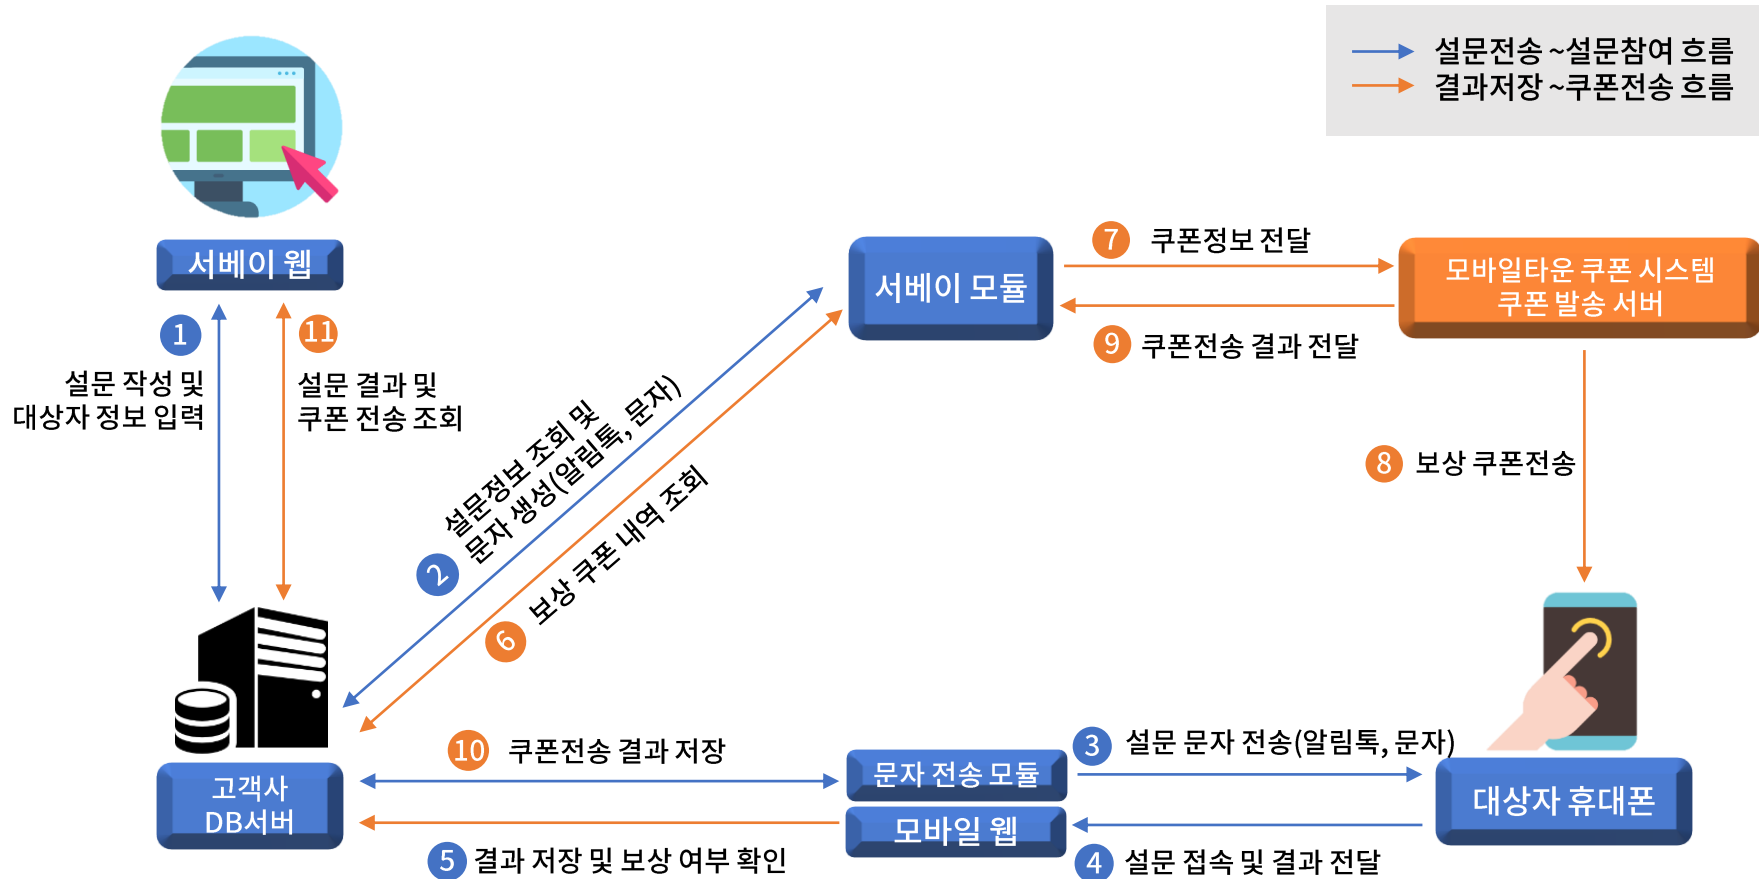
설문전송 ~설문참여 흐름
결과저장 ~쿠폰전송 흐름

서베이 웹

1 설문 작성 및 대상자 정보 입력

11 설문 결과 및 쿠폰 전송 조회

서베이 모듈

7 쿠폰정보 전달

모바일타운 쿠폰 시스템 쿠폰 발송 서버

9 쿠폰전송 결과 전달

2 설문정보 조회 및 문자 생성(알림톡, 문자)

6 보상 쿠폰 내역 조회

8 보상 쿠폰전송

고객사 DB서버

10 쿠폰전송 결과 저장

문자 전송 모듈

모바일 웹

3 설문 문자 전송(알림톡, 문자)

대상자 휴대폰

5 결과 저장 및 보상 여부 확인

4 설문 접속 및 결과 전달